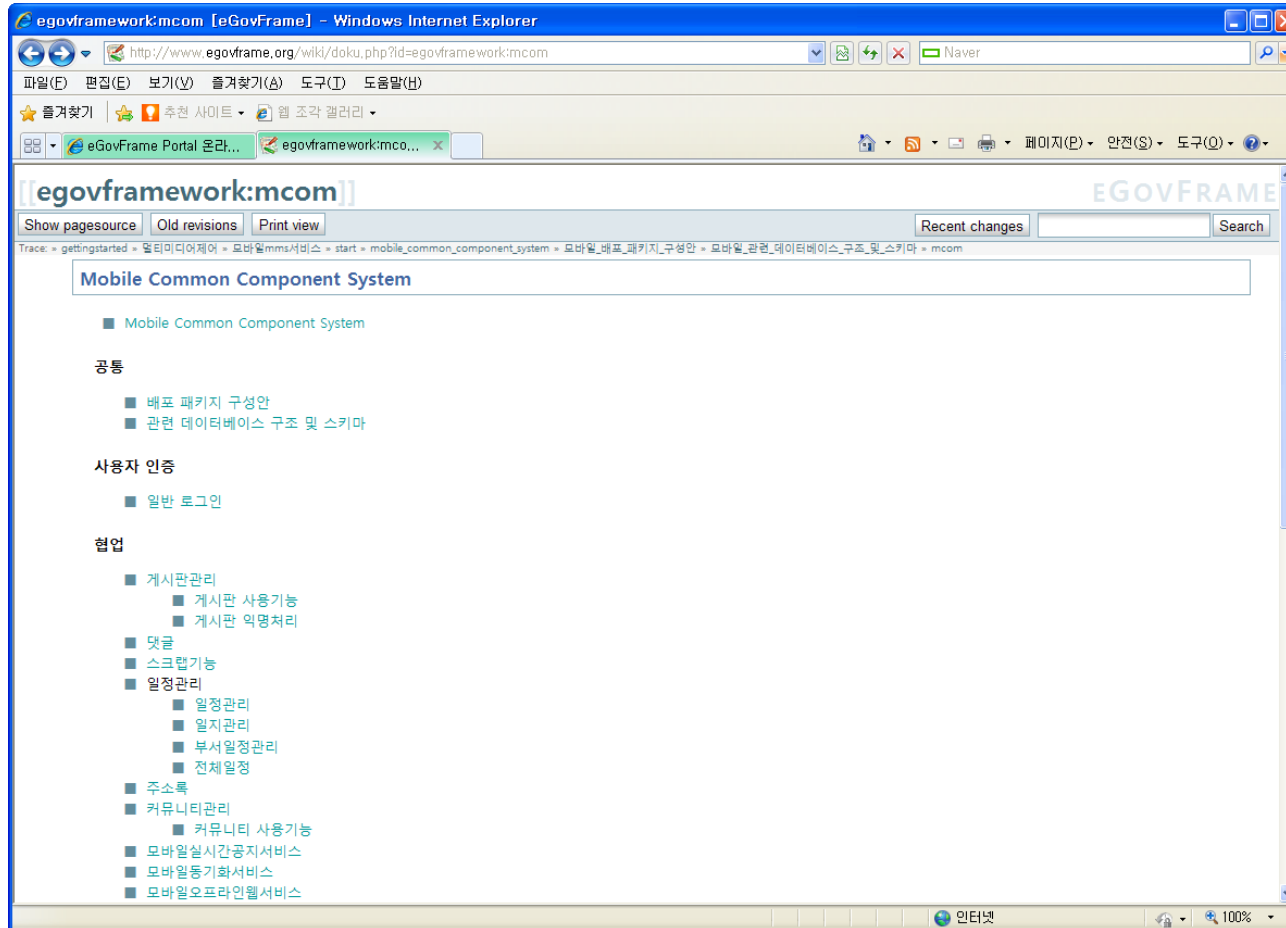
egovframework:mcom [eGovFrame] - Windows Internet Explorer

http://www.egovframe.org/wiki/doku.php?id=egovframework:mcom

Naver

파일(F) 편집(E) 보기(V) 즐겨찾기(A) 도구(T) 도움말(H)

즐겨찾기 추천 사이트 웹 조각 갤러리

eGovFrame Portal 온라... egovframework:mco...

페이지(P) 안전(S) 도구(O)

[[egovframework:mcom]]

EGOVFRAME

Show pagesource Old revisions Print view Recent changes Search

Trace: » gettingstarted » 멀티미디어제어 » 모바일mms서비스 » start » mobile_common_component_system » 모바일_배포_패키지_구성안 » 모바일_관련_데이터베이스_구조_및_스키마 » mcom

Mobile Common Component System

Mobile Common Component System

공통

배포 패키지 구성안

관련 데이터베이스 구조 및 스키마

사용자 인증

일반 로그인

협업

게시판관리

게시판 사용기능

게시판 익명처리

댓글

스크랩기능

일정관리

일정관리

일지관리

부서일정관리

전체일정

주소록

커뮤니티관리

커뮤니티 사용기능

모바일실시간공지서비스

모바일동기화서비스

모바일오프라인웹서비스

인터넷

100%